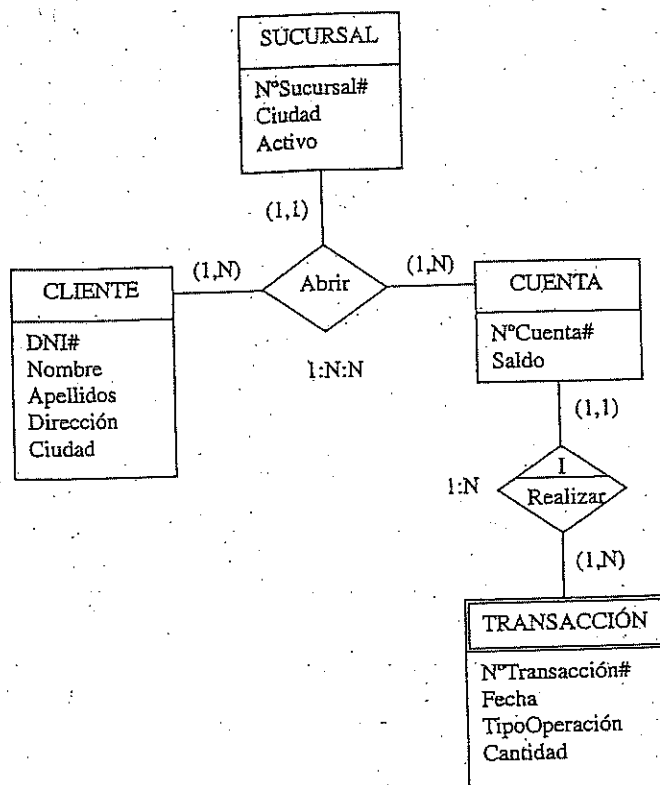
SUCURSAL

NºSucursal#
Ciudad
Activo

(1,1)

(1,N)

Abrir

(1,N)

CLIENTE

DNI#
Nombre
Apellidos
Dirección
Ciudad

1:N:N

CUENTA

NºCuenta#
Saldo

(1,1)

I

1:N

Realizar

(1,N)

TRANSACCIÓN

NºTransacción#
Fecha
TipoOperación
Cantidad